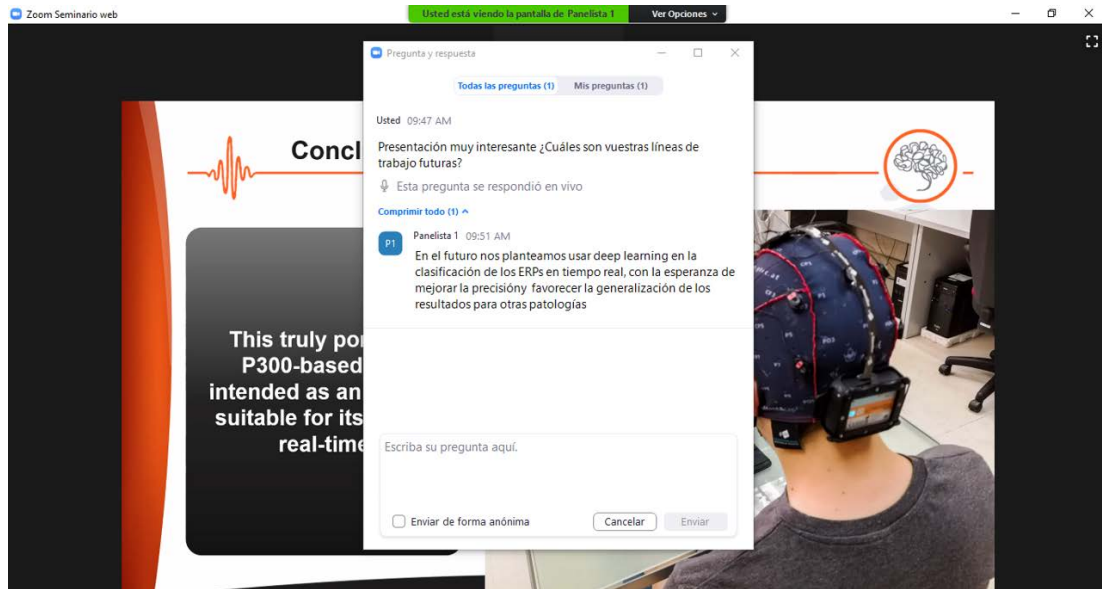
Zoom Seminario web

Usted está viendo la pantalla de Panelista 1

Ver Opciones

Pregunta y respuesta

Todas las preguntas (1)

Mis preguntas (1)

Usted 09:47 AM

Presentación muy interesante ¿Cuáles son vuestras líneas de trabajo futuras?

Esta pregunta se respondió en vivo

Comprimir todo (1)

P1

Panelista 1 09:51 AM

En el futuro nos planteamos usar deep learning en la clasificación de los ERPs en tiempo real, con la esperanza de mejorar la precisióny favorecer la generalización de los resultados para otras patologías

Escriba su pregunta aquí.

Enviar de forma anónima

Cancelar

Enviar

Concl

This truly po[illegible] P300-based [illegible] intended as an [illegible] suitable for its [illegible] real-time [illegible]